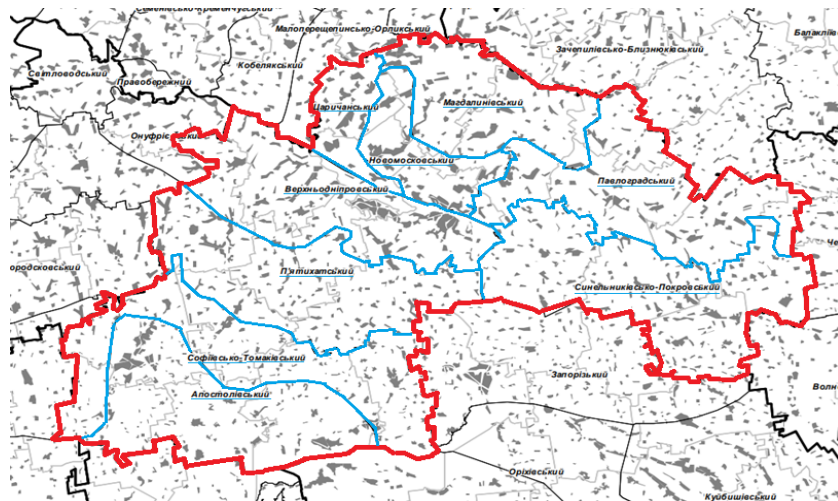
Семенівсько-Кременчуцький
Малоперещепинсько-Орликський
Зачепилівсько-Близнюківський
Балаклій
Світловодський
Правобережний
Кобеляцький
Царичанський
Магдалинівський
Онуфріївський
Новомосковський
Павлоградський
Верхньодніпровський
Чер
ородсківський
П'ятихатський
Синельниківсько-Покровський
Софіївсько-Томаківський
Запорізький
Апостолівський
Волн
Оріхівський
Куйбишевський